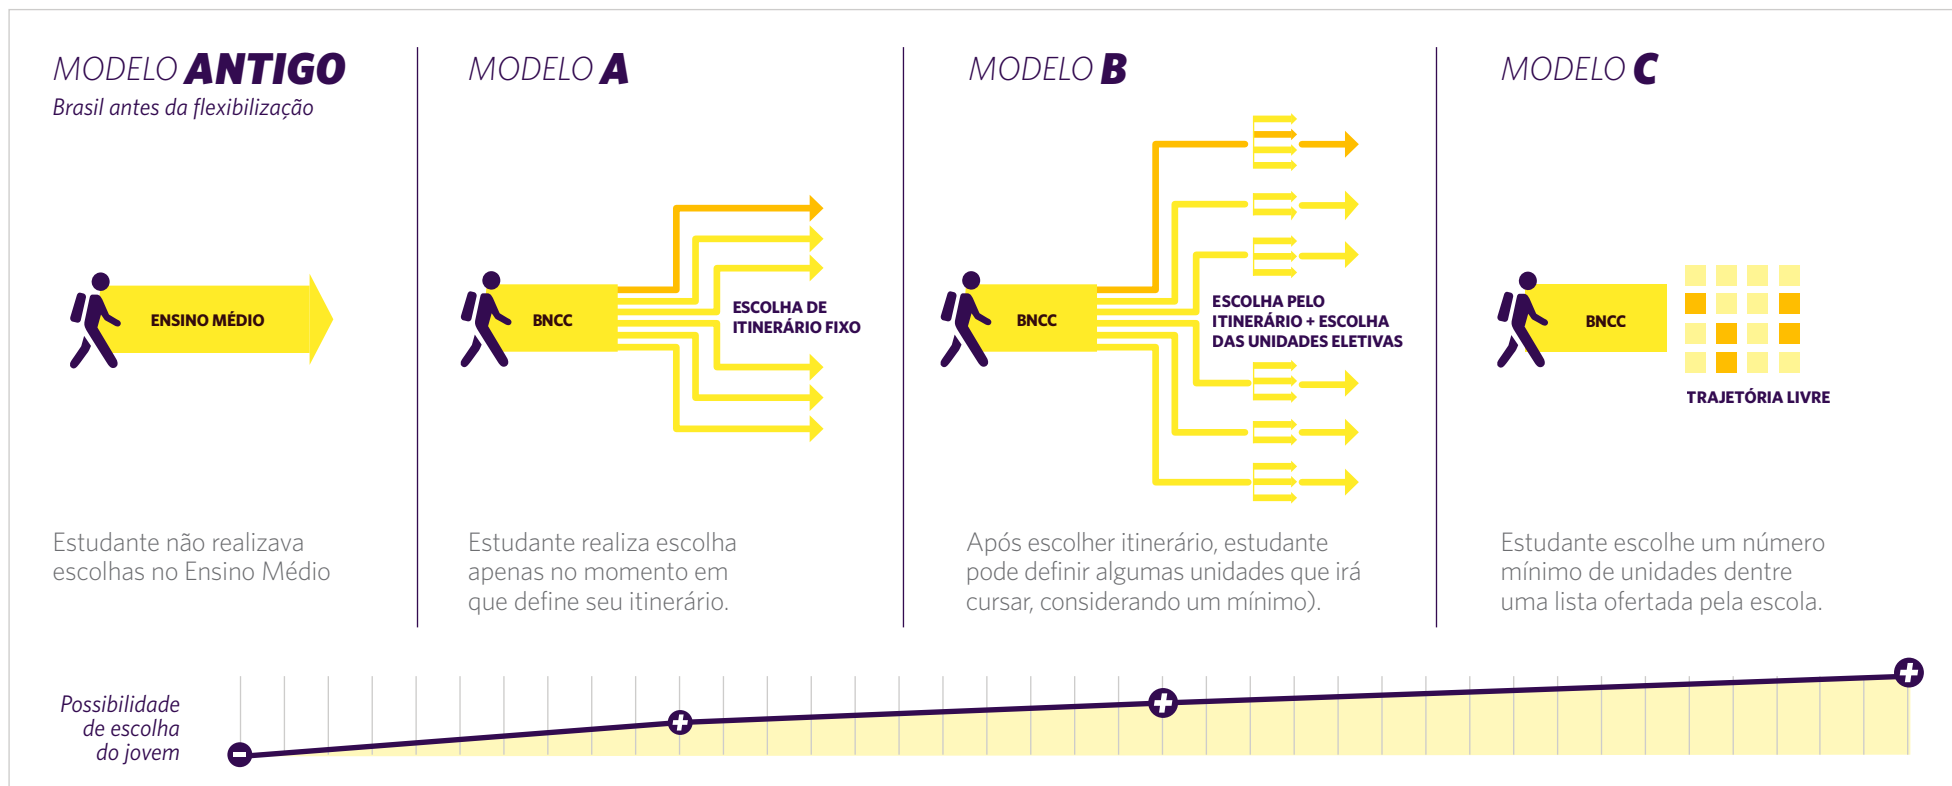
MODELO ANTIGO
Brasil antes da flexibilização

ENSINO MÉDIO

Estudante não realizava escolhas no Ensino Médio

MODELO A

BNCC

ESCOLHA DE ITINERÁRIO FIXO

Estudante realiza escolha apenas no momento em que define seu itinerário.

MODELO B

BNCC

ESCOLHA PELO ITINERÁRIO + ESCOLHA DAS UNIDADES ELETIVAS

Após escolher itinerário, estudante pode definir algumas unidades que irá cursar, considerando um mínimo).

MODELO C

BNCC

TRAJETÓRIA LIVRE

Estudante escolhe um número mínimo de unidades dentre uma lista ofertada pela escola.

Possibilidade de escolha do jovem